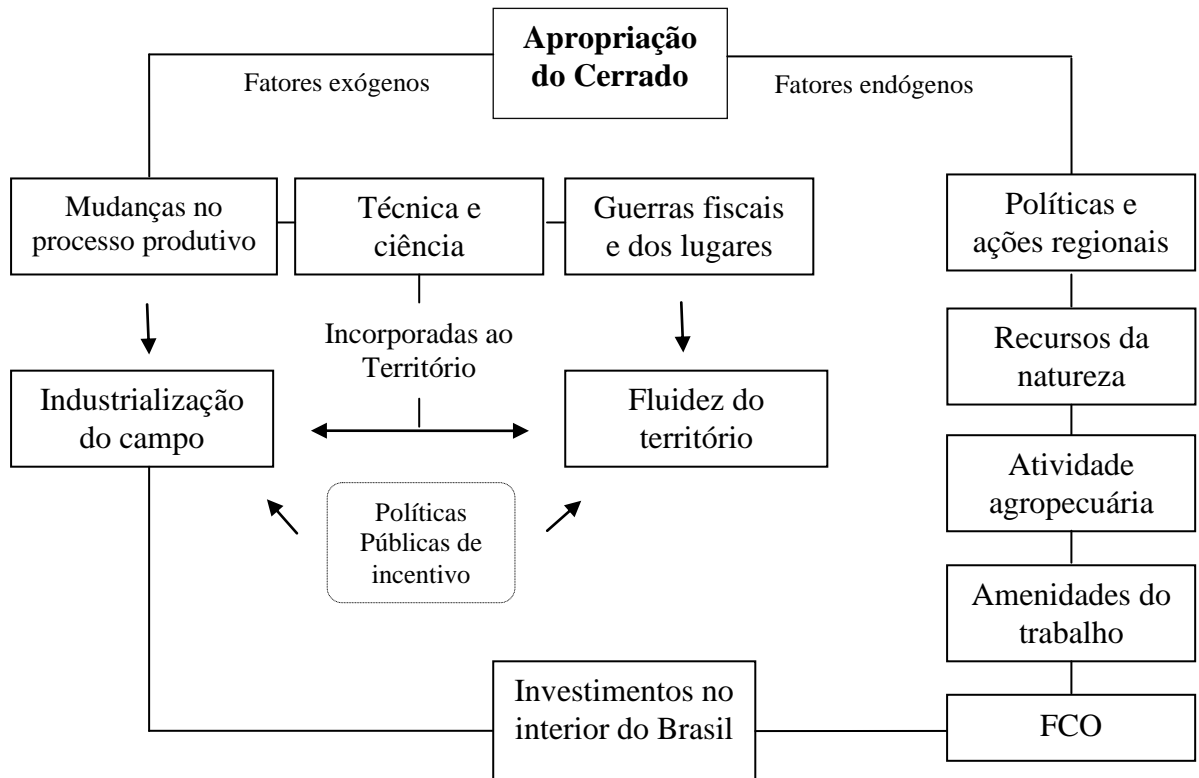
Apropriação do Cerrado

Fatores exógenos

Fatores endógenos

Mudanças no processo produtivo

Técnica e ciência

Guerras fiscais e dos lugares

Políticas e ações regionais

Incorporadas ao Território

Industrialização do campo

Fluidez do território

Recursos da natureza

Atividade agropecuária

Políticas Públicas de incentivo

Amenidades do trabalho

Investimentos no interior do Brasil

FCO